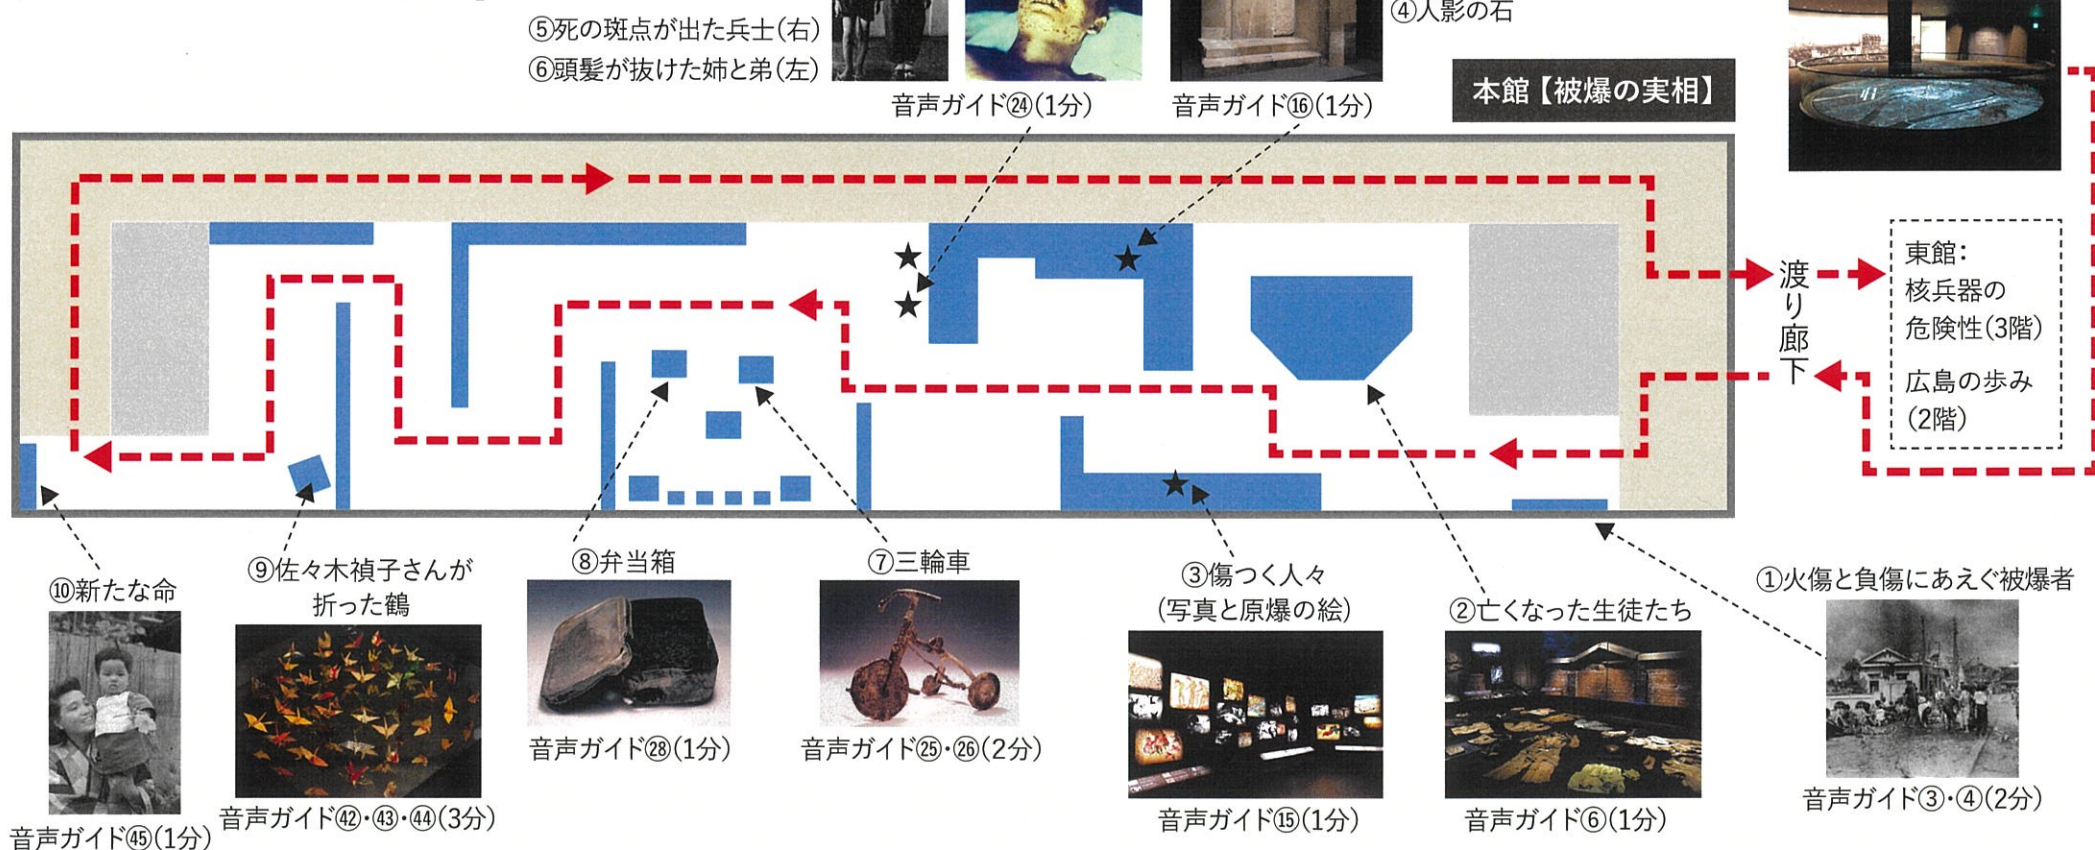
⑤死の斑点が出た兵士(右)
⑥頭髪が抜けた姉と弟(左)

音声ガイド㉔(1分)

④人影の石

音声ガイド⑯(1分)

本館【被爆の実相】

渡り廊下

東館：
核兵器の
危険性(3階)

広島の歩み
(2階)

⑩新たな命

音声ガイド㊺(1分)

⑨佐々木禎子さんが折った鶴

音声ガイド㊷・㊸・㊹(3分)

⑧弁当箱

音声ガイド㉘(1分)

⑦三輪車

音声ガイド㉕・㉖(2分)

③傷つく人々
(写真と原爆の絵)

音声ガイド⑮(1分)

②亡くなった生徒たち

音声ガイド⑥(1分)

①火傷と負傷にあえぐ被爆者

音声ガイド③・④(2分)